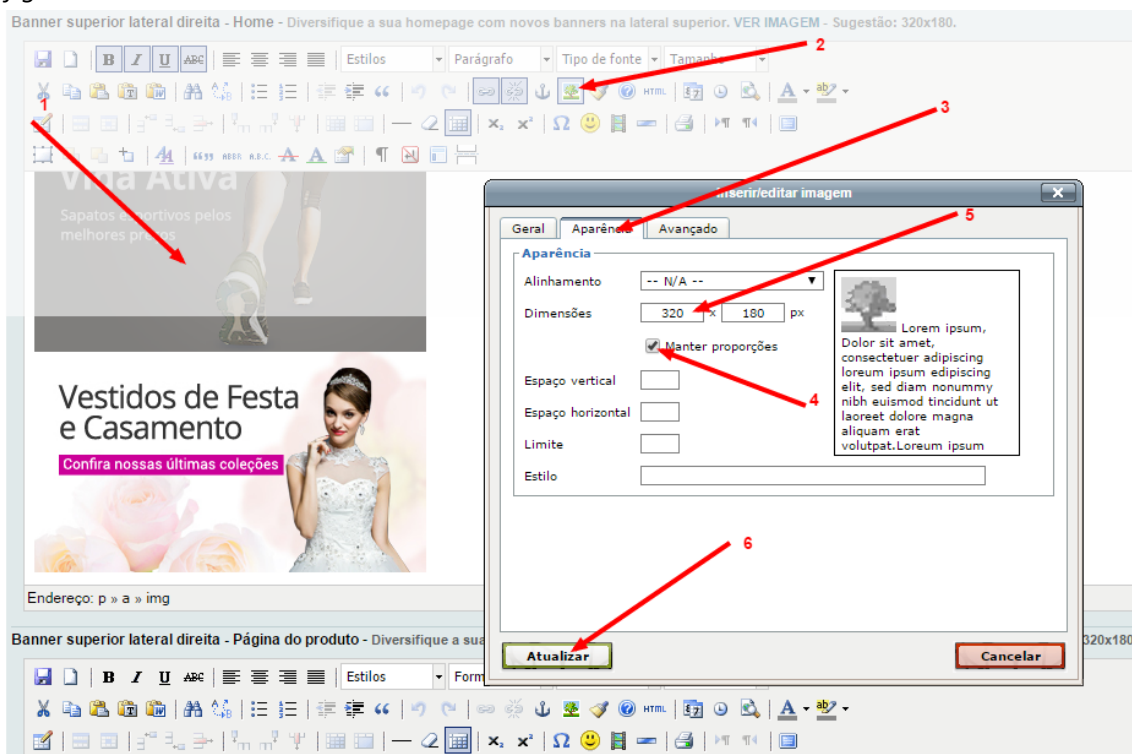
Banner superior lateral direita - Home - Diversifique a sua homepage com novos banners na lateral superior. VER IMAGEM - Sugestão: 320x180.

Estilos | Parágrafo | Tipo de fonte | Tamanho

2

1

3

Vida Ativa
Sapatos esportivos pelos melhores preços

Inserir/editar imagem

Geral | Aparência | Avançado

5

Aparência

Alinhamento -- N/A --

Dimensões 320 x 180 px

Manter proporções

Lorem ipsum, Dolor sit amet, consectetuer adipiscing loreum ipsum edipiscing elit, sed diam nonummy nibh euismod tincidunt ut laoreet dolore magna aliquam erat volutpat.Loreum ipsum

4

Espaço vertical

Espaço horizontal

Limite

Estilo

Vestidos de Festa e Casamento
Confira nossas últimas coleções

6

Endereço: p » a » img

Atualizar

Cancelar

Banner superior lateral direita - Página do produto - Diversifique a sua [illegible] 320x180

Estilos | Form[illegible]